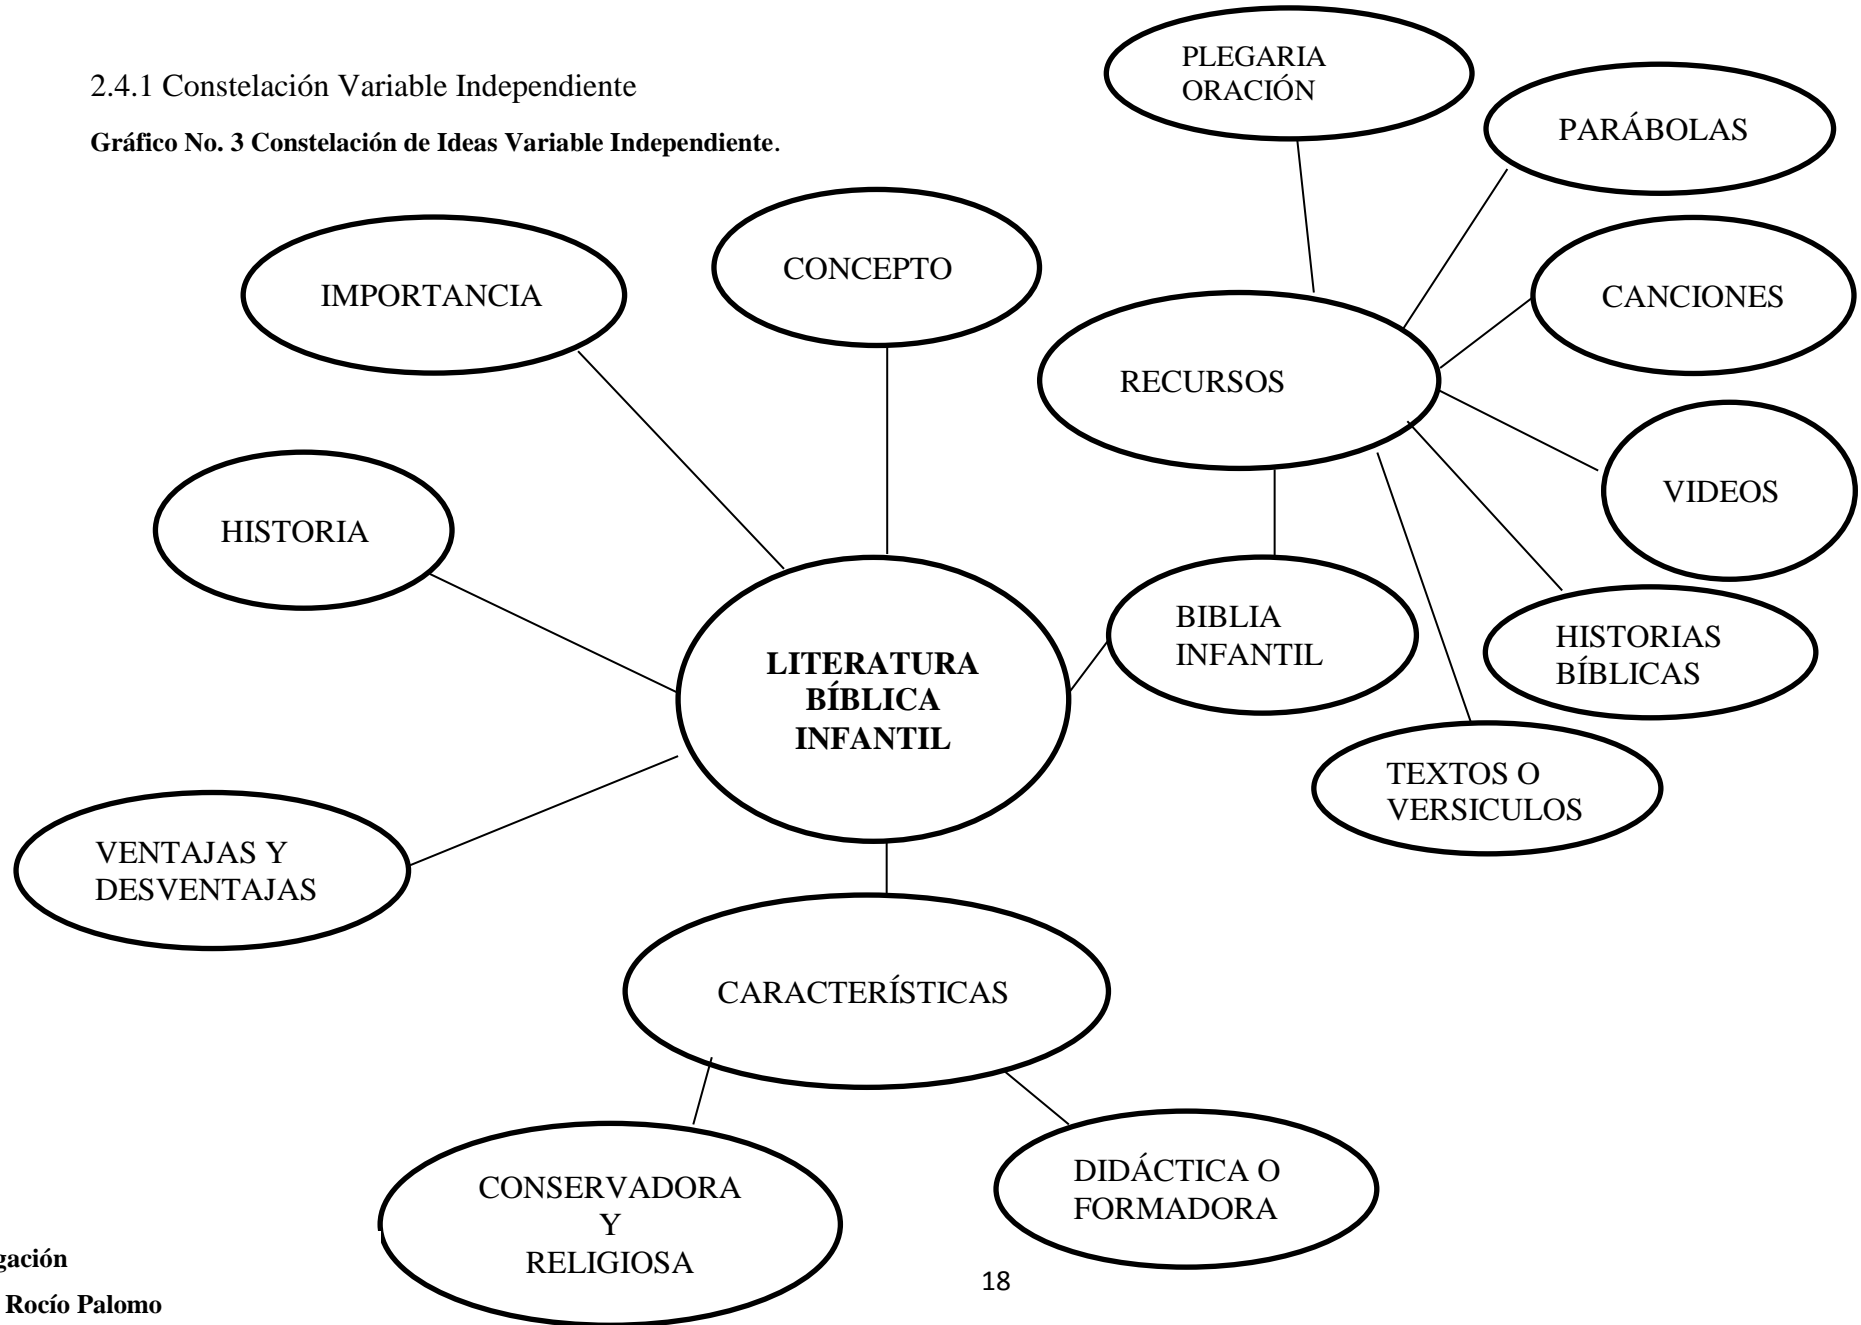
2.4.1 Constelación Variable Independiente

Gráfico No. 3 Constelación de Ideas Variable Independiente.

PLEGARIA ORACIÓN

PARÁBOLAS

CONCEPTO

IMPORTANCIA

CANCIONES

RECURSOS

VIDEOS

HISTORIA

BIBLIA INFANTIL

HISTORIAS BÍBLICAS

LITERATURA BÍBLICA INFANTIL

TEXTOS O VERSICULOS

VENTAJAS Y DESVENTAJAS

CARACTERÍSTICAS

CONSERVADORA Y RELIGIOSA

DIDÁCTICA O FORMADORA

gación

Rocío Palomo

18